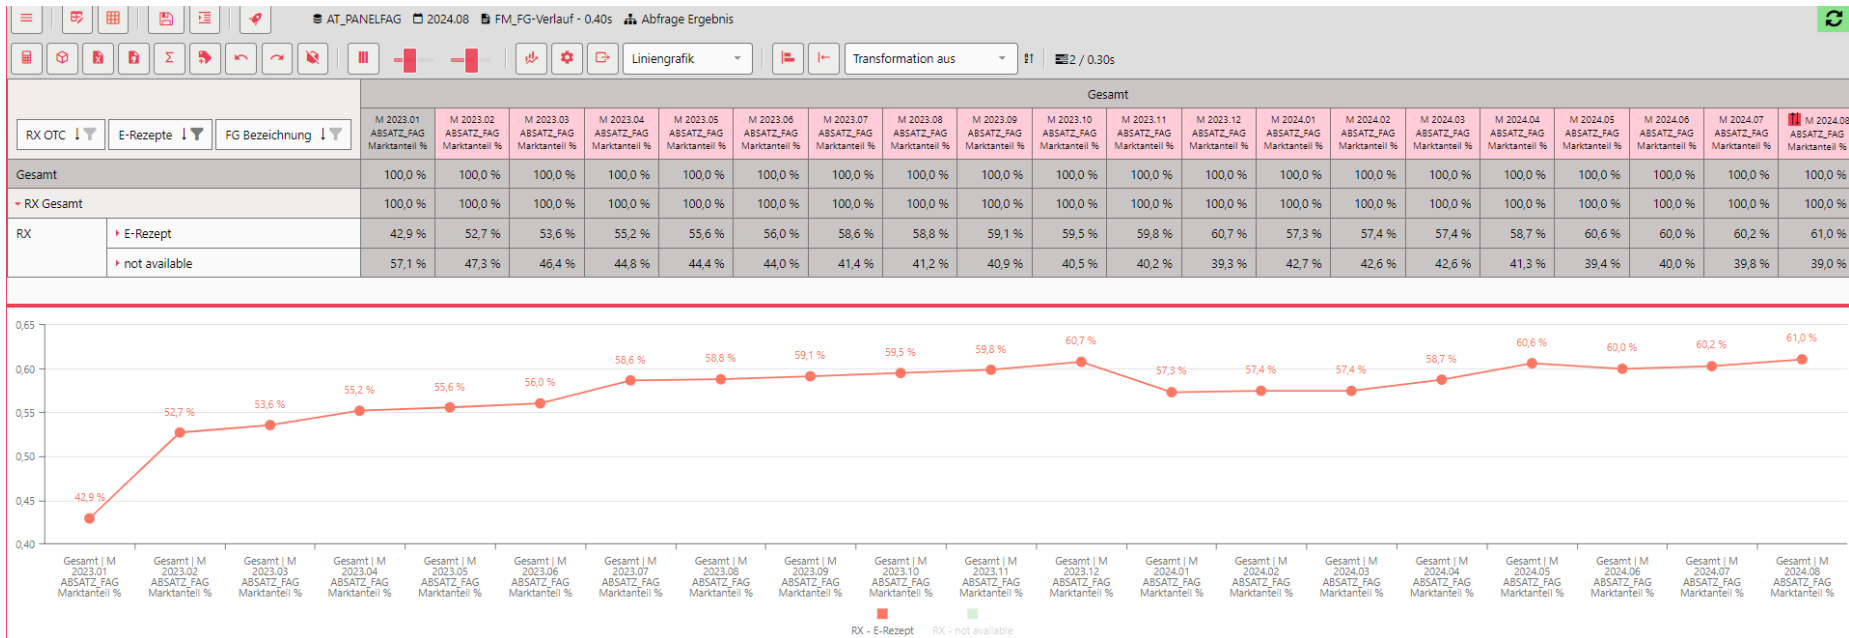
AT_PANELFAG 2024.08 FM_FG-Verlauf - 0.40s Abfrage Ergebnis

Liniengrafik Transformation aus 2 / 0.30s

RX OTC E-Rezepte FG Bezeichnung

| | | M 2023.01 ABSATZ_FAG Marktanteil % | M 2023.02 ABSATZ_FAG Marktanteil % | M 2023.03 ABSATZ_FAG Marktanteil % | M 2023.04 ABSATZ_FAG Marktanteil % | M 2023.05 ABSATZ_FAG Marktanteil % | M 2023.06 ABSATZ_FAG Marktanteil % | M 2023.07 ABSATZ_FAG Marktanteil % | M 2023.08 ABSATZ_FAG Marktanteil % | M 2023.09 ABSATZ_FAG Marktanteil % | M 2023.10 ABSATZ_FAG Marktanteil % | M 2023.11 ABSATZ_FAG Marktanteil % | M 2023.12 ABSATZ_FAG Marktanteil % | M 2024.01 ABSATZ_FAG Marktanteil % | M 2024.02 ABSATZ_FAG Marktanteil % | M 2024.03 ABSATZ_FAG Marktanteil % | M 2024.04 ABSATZ_FAG Marktanteil % | M 2024.05 ABSATZ_FAG Marktanteil % | M 2024.06 ABSATZ_FAG Marktanteil % | M 2024.07 ABSATZ_FAG Marktanteil % | M 2024.08 ABSATZ_FAG Marktanteil % |
|---|---|---|---|---|---|---|---|---|---|---|---|---|---|---|---|---|---|---|---|---|---|
| | | Gesamt | | | | | | | | | | | | | | | | | | | |
| Gesamt | | 100,0 % | 100,0 % | 100,0 % | 100,0 % | 100,0 % | 100,0 % | 100,0 % | 100,0 % | 100,0 % | 100,0 % | 100,0 % | 100,0 % | 100,0 % | 100,0 % | 100,0 % | 100,0 % | 100,0 % | 100,0 % | 100,0 % | 100,0 % |
| RX Gesamt | | 100,0 % | 100,0 % | 100,0 % | 100,0 % | 100,0 % | 100,0 % | 100,0 % | 100,0 % | 100,0 % | 100,0 % | 100,0 % | 100,0 % | 100,0 % | 100,0 % | 100,0 % | 100,0 % | 100,0 % | 100,0 % | 100,0 % | 100,0 % |
| RX | E-Rezept | 42,9 % | 52,7 % | 53,6 % | 55,2 % | 55,6 % | 56,0 % | 58,6 % | 58,8 % | 59,1 % | 59,5 % | 59,8 % | 60,7 % | 57,3 % | 57,4 % | 57,4 % | 58,7 % | 60,6 % | 60,0 % | 60,2 % | 61,0 % |
| | not available | 57,1 % | 47,3 % | 46,4 % | 44,8 % | 44,4 % | 44,0 % | 41,4 % | 41,2 % | 40,9 % | 40,5 % | 40,2 % | 39,3 % | 42,7 % | 42,6 % | 42,6 % | 41,3 % | 39,4 % | 40,0 % | 39,8 % | 39,0 % |

0,65
0,60
0,55
0,50
0,45
0,40

42,9 % 52,7 % 53,6 % 55,2 % 55,6 % 56,0 % 58,6 % 58,8 % 59,1 % 59,5 % 59,8 % 60,7 % 57,3 % 57,4 % 57,4 % 58,7 % 60,6 % 60,0 % 60,2 % 61,0 %

Gesamt | M 2023.01 ABSATZ_FAG Marktanteil %
Gesamt | M 2023.02 ABSATZ_FAG Marktanteil %
Gesamt | M 2023.03 ABSATZ_FAG Marktanteil %
Gesamt | M 2023.04 ABSATZ_FAG Marktanteil %
Gesamt | M 2023.05 ABSATZ_FAG Marktanteil %
Gesamt | M 2023.06 ABSATZ_FAG Marktanteil %
Gesamt | M 2023.07 ABSATZ_FAG Marktanteil %
Gesamt | M 2023.08 ABSATZ_FAG Marktanteil %
Gesamt | M 2023.09 ABSATZ_FAG Marktanteil %
Gesamt | M 2023.10 ABSATZ_FAG Marktanteil %
Gesamt | M 2023.11 ABSATZ_FAG Marktanteil %
Gesamt | M 2023.12 ABSATZ_FAG Marktanteil %
Gesamt | M 2024.01 ABSATZ_FAG Marktanteil %
Gesamt | M 2024.02 ABSATZ_FAG Marktanteil %
Gesamt | M 2024.03 ABSATZ_FAG Marktanteil %
Gesamt | M 2024.04 ABSATZ_FAG Marktanteil %
Gesamt | M 2024.05 ABSATZ_FAG Marktanteil %
Gesamt | M 2024.06 ABSATZ_FAG Marktanteil %
Gesamt | M 2024.07 ABSATZ_FAG Marktanteil %
Gesamt | M 2024.08 ABSATZ_FAG Marktanteil %

RX - E-Rezept RX - not available